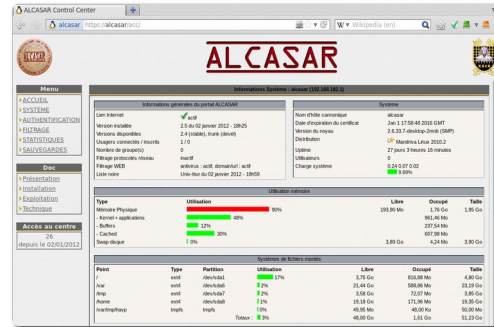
ALCASAR Control Center

alcasar https://alcasar/acc/

Wikipedia (en)

ALCASAR

Menu
ACCUEIL
SYSTÈME
AUTHENTIFICATION
FILTRAGE
STATISTIQUES
SAUVEGARDES

Doc
Présentation
Installation
Exploitation
Technique

Accès au centre
26
depuis le 02/01/2012

Informations Système : alcasar (192.168.182.1)

Informations générales du portail ALCASAR

| | |
|---|---|
| Lien Internet | actif |
| Version installée | 2.5 du 02 janvier 2012 - 18h25 |
| Versions disponibles | 2.4 (stable), trunk (devel) |
| Usagers connectés / inscrits | 1 / 0 |
| Nombre de groupe(s) | 0 |
| Filtrage protocoles réseau | inactif |
| Filtrage WEB | antivirus : actif, domain/url : actif |
| Liste noire | Univ-tlse du 02 janvier 2012 - 18h59 |

Système

| | |
|---|---|
| Nom d'hôte canonique | alcasar |
| Date d'expiration du certificat | Jan 1 17:58:46 2016 GMT |
| Version du noyau | 2.6.38.7-desktop-2mnb (SMP) |
| Distribution | Mandriva Linux 2010.2 |
| Uptime | 27 jours 3 heures 16 minutes |
| Utilisateurs | 0 |
| Charge système | 0.24 0.07 0.02 |
| | 9.69% |

Utilisation mémoire

| Type | Utilisation | | Libre | Occupé | Taille |
|---|---|---|---|---|---|
| Mémoire Physique | | 90% | 193,80 Mo | 1,76 Go | 1,95 Go |
| - Kernel + applications | | 48% | | 961,46 Mo | |
| - Buffers | | 12% | | 237,54 Mo | |
| - Cached | | 30% | | 607,98 Mo | |
| Swap disque | | 0% | 3,89 Go | 4,24 Mo | 3,90 Go |

Systèmes de fichiers montés

| Point | Type | Partition | Utilisation | Libre | Occupé | Taille |
|---|---|---|---|---|---|---|
| / | ext4 | /dev/sda1 | 17% | 3,75 Go | 816,88 Mo | 4,80 Go |
| /var | ext4 | /dev/sda6 | 2% | 21,44 Go | 588,86 Mo | 23,19 Go |
| /tmp | ext4 | /dev/sda5 | 2% | 3,58 Go | 72,07 Mo | 3,85 Go |
| /home | ext4 | /dev/sda8 | 1% | 19,18 Go | 171,96 Mo | 19,35 Go |
| /var/tmp/havp | tmpfs | tmpfs | 0% | 49,95 Mo | 48,00 Ko | 50,00 Mo |
| | | Totaux : | 3% | 48,00 Go | 1,61 Go | 51,23 Go |